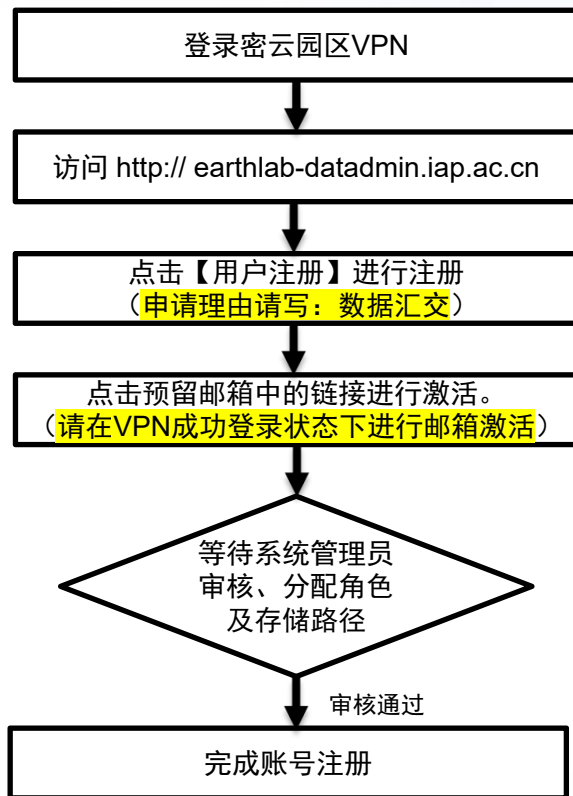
登录密云园区VPN

访问 http:// earthlab-datadmin.iap.ac.cn

点击【用户注册】进行注册
（申请理由请写：数据汇交）

点击预留邮箱中的链接进行激活。
（请在VPN成功登录状态下进行邮箱激活）

等待系统管理员
审核、分配角色
及存储路径

审核通过

完成账号注册